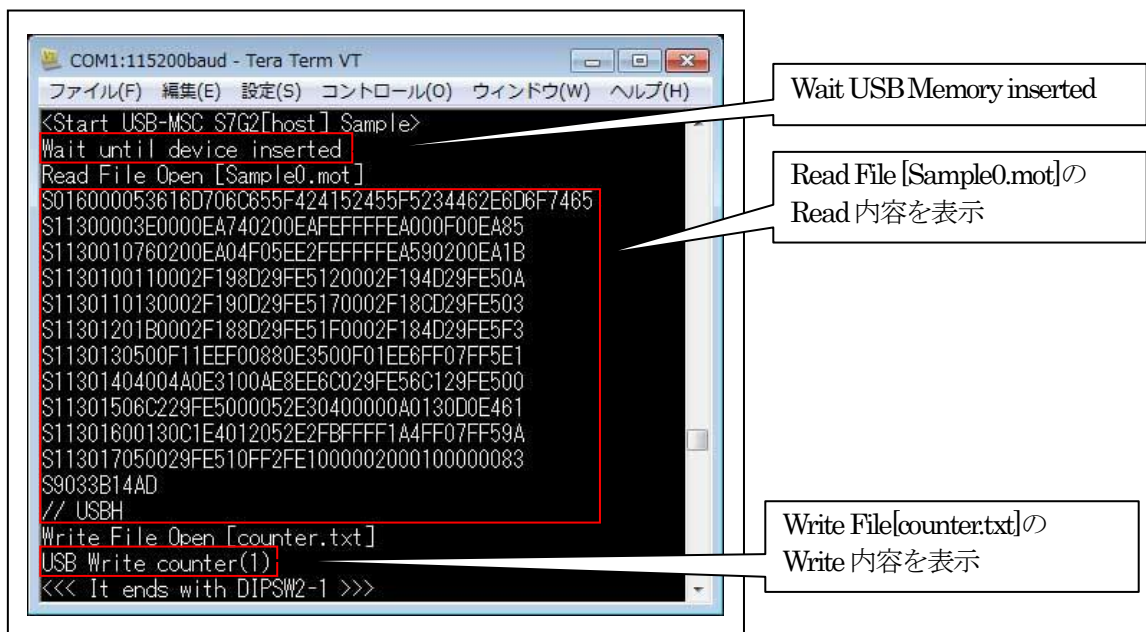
COM1:115200baud - Tera Term VT

ファイル(F) 編集(E) 設定(S) コントロール(O) ウィンドウ(W) ヘルプ(H)

<Start USB-MSC S7G2[host] Sample>
Wait until device inserted
Read File Open [Sample0.mot]
S016000053616D706C655F424152455F5234462E6D6F7465
S11300003E0000EA740200EAFEFFFFEA000F00EA85
S1130010760200EA04F05EE2FEFFFFEA590200EA1B
S1130100110002F198D29FE5120002F194D29FE50A
S1130110130002F190D29FE5170002F18CD29FE503
S11301201B0002F188D29FE51F0002F184D29FE5F3
S1130130500F11EEF00880E3500F01EE6FF07FF5E1
S11301404004A0E3100AE8EE6C029FE56C129FE500
S11301506C229FE5000052E30400000A0130D0E461
S11301600130C1E4012052E2FBFFFF1A4FF07FF59A
S113017050029FE510FF2FE10000020001000000083
S9033B14AD
// USBH
Write File Open [counter.txt]
USB Write counter(1)
<<< It ends with DIPSW2-1 >>>

Wait USB Memory inserted

Read File [Sample0.mot]の
Read 内容を表示

Write File[counter.txt]の
Write 内容を表示